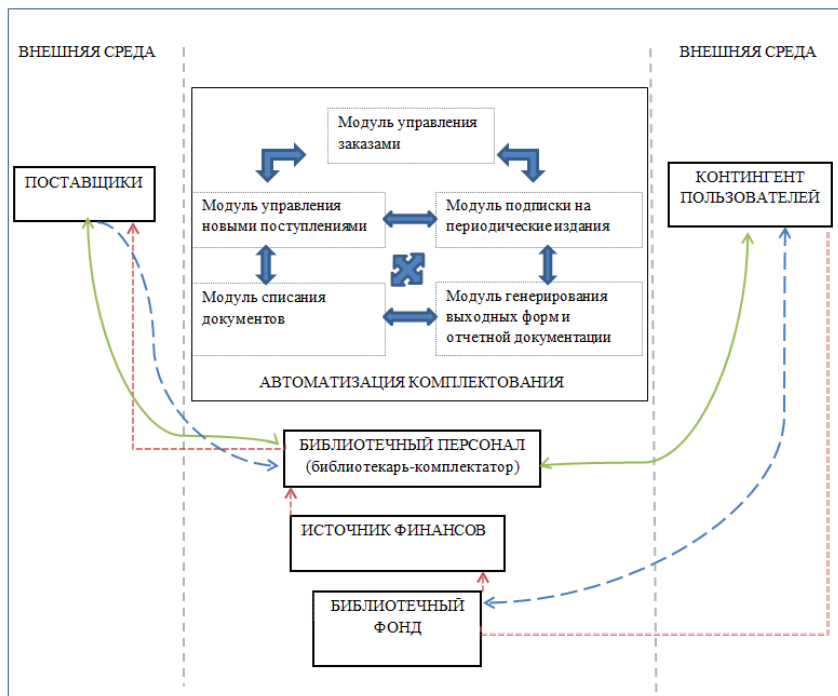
ВНЕШНЯЯ СРЕДА

ВНЕШНЯЯ СРЕДА

Модуль управления заказами

ПОСТАВЩИКИ

КОНТИНГЕНТ ПОЛЬЗОВАТЕЛЕЙ

Модуль управления новыми поступлениями

Модуль подписки на периодические издания

Модуль списания документов

Модуль генерирования выходных форм и отчетной документации

АВТОМАТИЗАЦИЯ КОМПЛЕКТОВАНИЯ

БИБЛИОТЕЧНЫЙ ПЕРСОНАЛ (библиотекарь-комплектатор)

ИСТОЧНИК ФИНАНСОВ

БИБЛИОТЕЧНЫЙ ФОНД